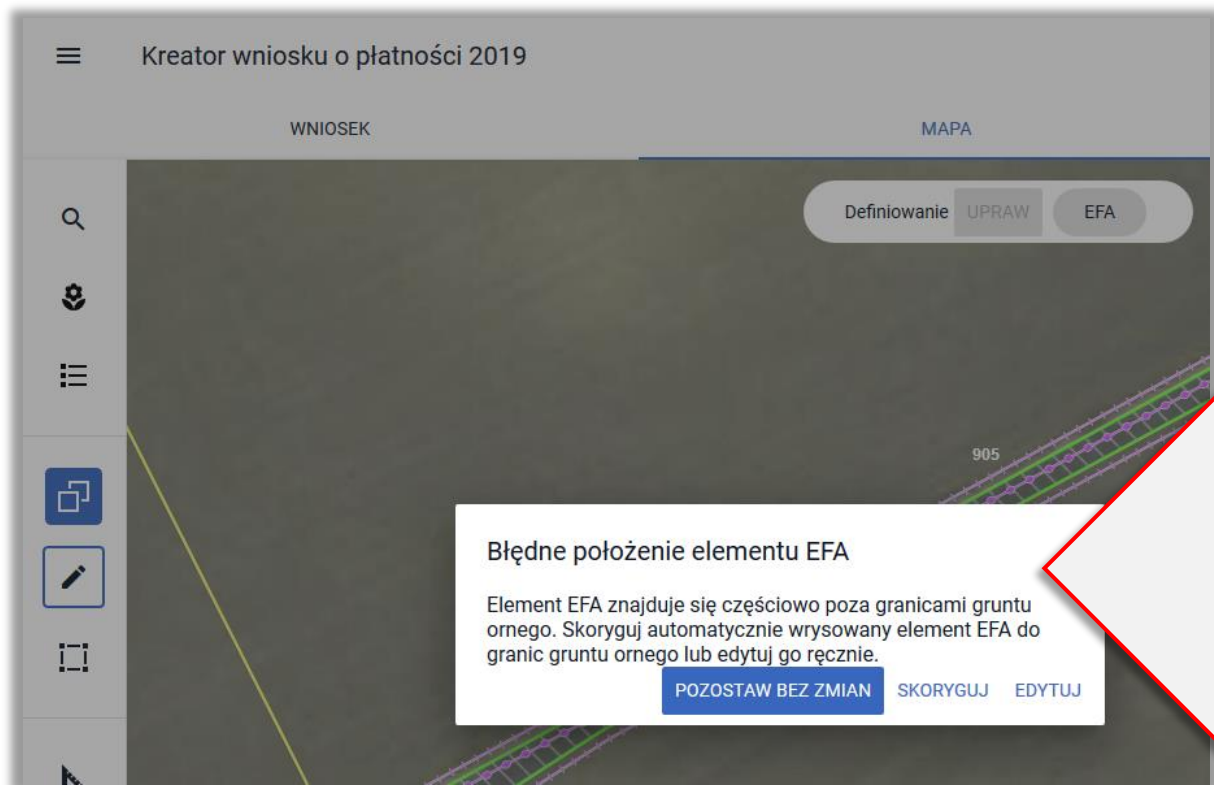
Kreator wniosku o płatności 2019

WNIOSEK

MAPA

Definiowanie UPRAW EFA

905

Błędne położenie elementu EFA

Element EFA znajduje się częściowo poza granicami gruntu ornego. Skoryguj automatycznie wrysowany element EFA do granic gruntu ornego lub edytuj go ręcznie.

POZOSTAW BEZ ZMIAN SKORYGUJ EDYTUJ